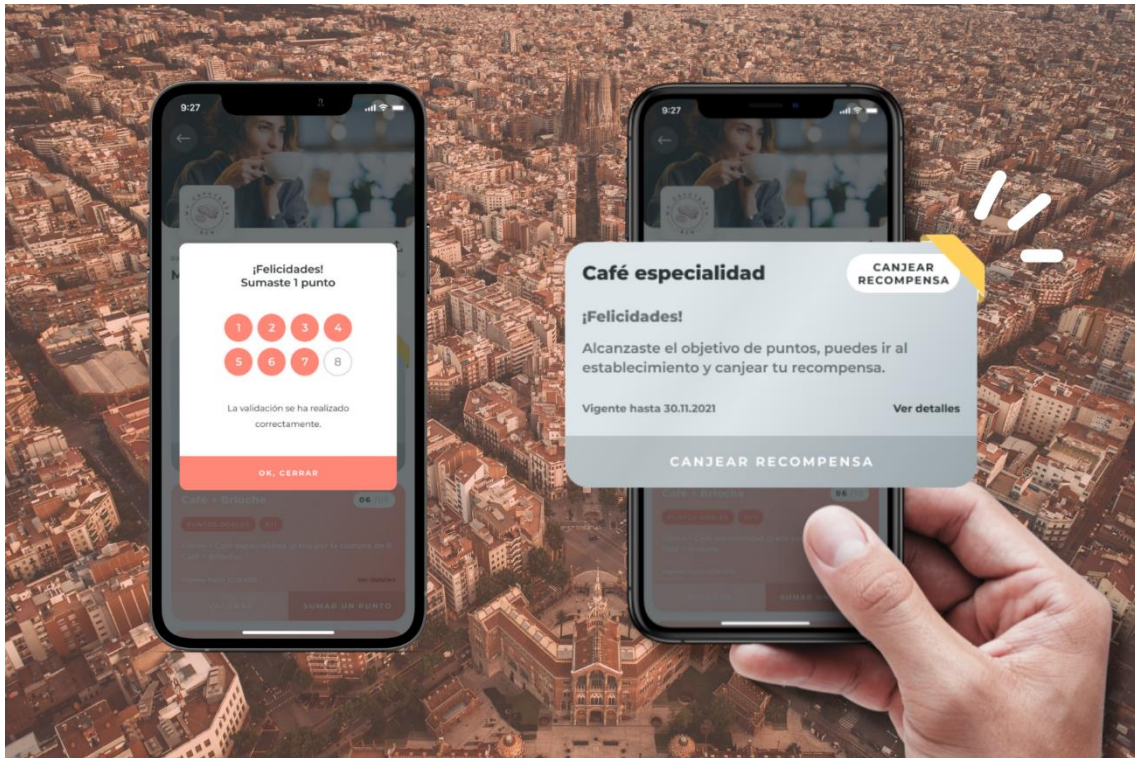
9:27

¡Felicidades!
Sumaste 1 punto

1 2 3 4
5 6 7 8

La validación se ha realizado correctamente.

OK, CERRAR

Café + Brioche

SUMAR UN PUNTO

9:27

Café especialidad

CANJEAR RECOMPENSA

¡Felicidades!

Alcanzaste el objetivo de puntos, puedes ir al establecimiento y canjear tu recompensa.

Vigente hasta 30.11.2021

Ver detalles

CANJEAR RECOMPENSA

Café + Brioche